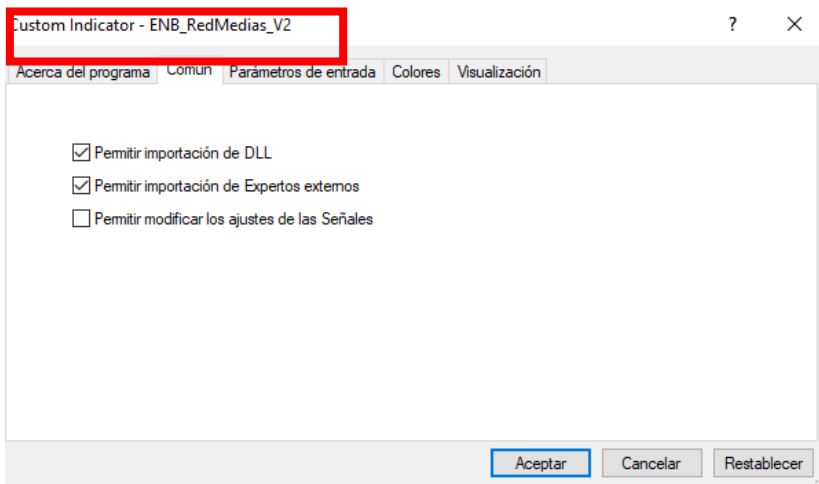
Custom Indicator - ENB_RedMedias_V2

?

Acerca del programa | Común | Parámetros de entrada | Colores | Visualización

Permitir importación de DLL

Permitir importación de Expertos externos

Permitir modificar los ajustes de las Señales

Aceptar | Cancelar | Restablecer